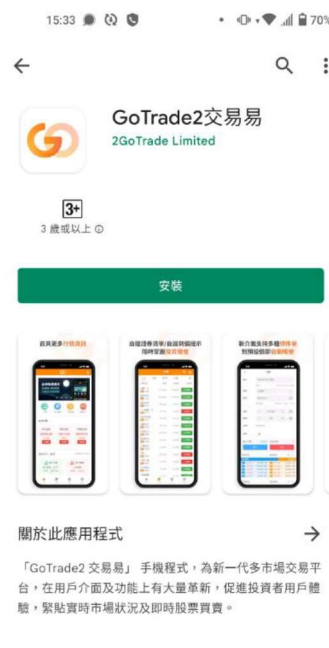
15:33 70%

GoTrade2交易易
2GoTrade Limited

3+
3 歲或以上

安裝

首頁更多行情資訊

自選股票清單|自選股價提示 隨時掌握投資機會

新介面支持多種訂單 類型 靈活交易

關於此應用程式

「GoTrade2 交易易」 手機程式，為新一代多市場交易平台，在用戶介面及功能上有大量革新，促進投資者用戶體驗，緊貼實時市場狀況及即時股票買賣。